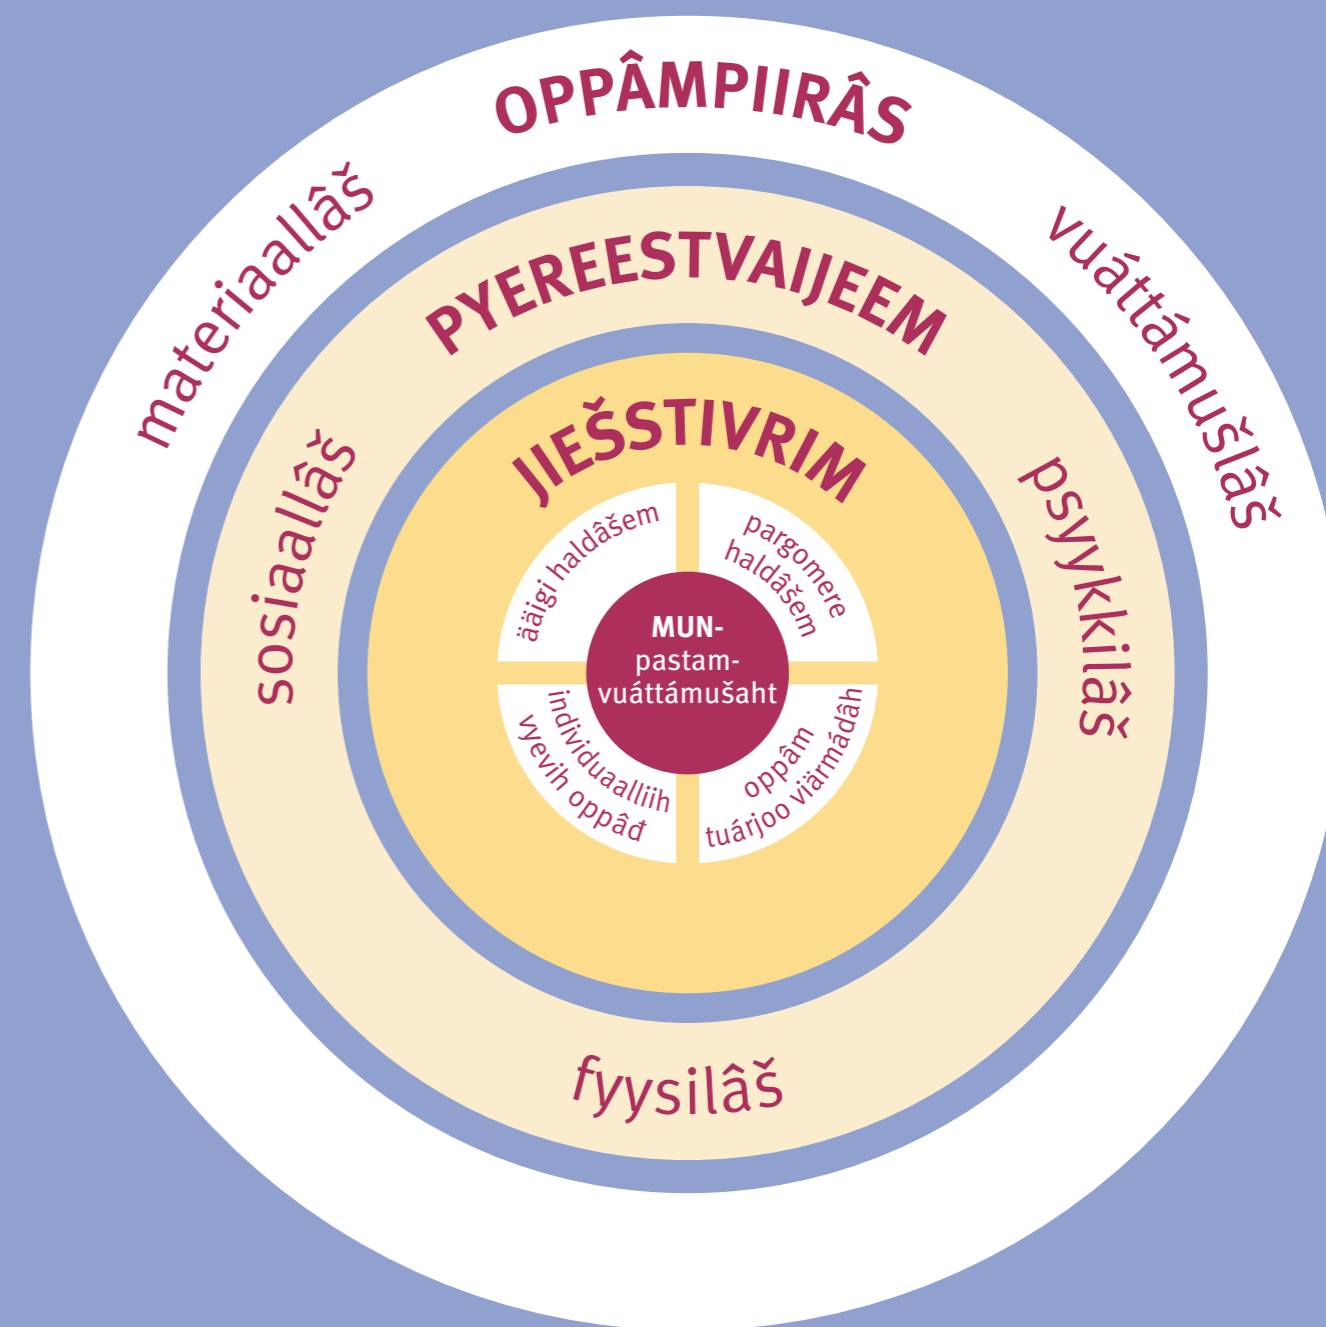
OPPÂMPIIRÂS

materiaallâš

vuáttámušlâš

PYEREESTVAIJEEM

sosiaallâš

psyykkilâš

JIEŠSTIVRIM

äägi haldâšem

pargomere haldâšem

MUN-
pastam-
vuáttámušaht

individuaalliih vyevih oppâđ

oppâm tuárjoo viärmádâh

fyysilâš